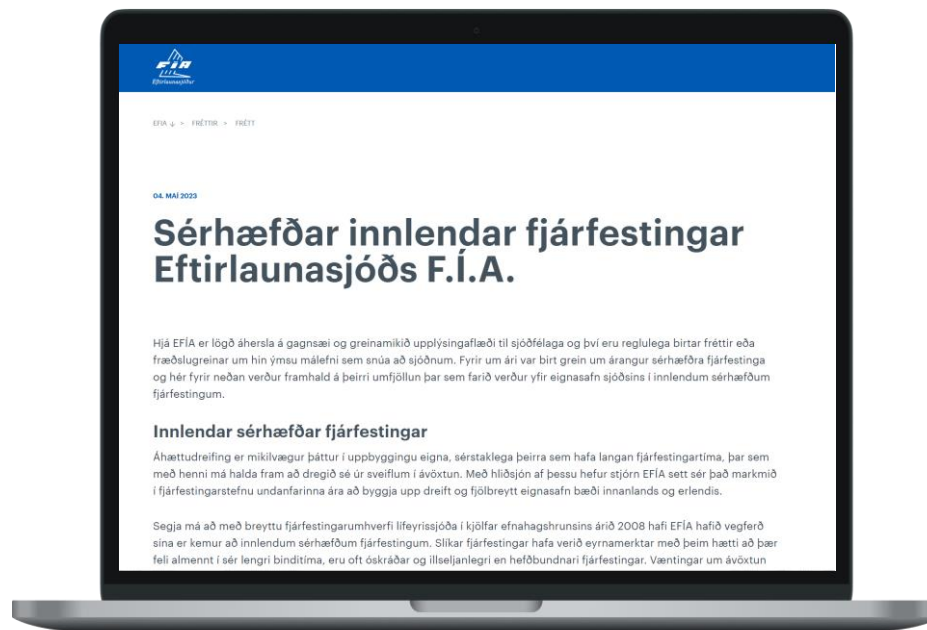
FÍA
Eftirlaunasjóður

EFÍA ↓ > FRÉTTIR > FRÉTT

04. MAÍ 2023

Sérhæfðar innlendar fjárfestingar Eftirlaunasjóðs F.Í.A.

Hjá EFÍA er lögð áhersla á gagnsæi og greinamikið upplýsingaflæði til sjóðfélaga og því eru reglulega birtar fréttir eða fræðslugreinar um hin ýmsu málefni sem snúa að sjóðnum. Fyrir um ári var birt grein um árangur sérhæfðra fjárfestinga og hér fyrir neðan verður framhald á þeirri umfjöllun þar sem farið verður yfir eignasafn sjóðsins í innlendum sérhæfðum fjárfestingum.

Innlendar sérhæfðar fjárfestingar

Áhættudreifing er mikilvægur þáttur í uppbyggingu eigna, sérstaklega þeirra sem hafa langan fjárfestingartíma, þar sem með henni má halda fram að dregið sé úr sveiflum í ávöxtun. Með hliðsjón af þessu hefur stjórn EFÍA sett sér það markmið í fjárfestingarstefnu undanfarinna ára að byggja upp dreift og fjölbreytt eignasafn bæði innanlands og erlendis.

Segja má að með breyttu fjárfestingarumhverfi lífeyrissjóða í kjölfar efnahagshrunsins árið 2008 hafi EFÍA hafið vegferð sína er kemur að innlendum sérhæfðum fjárfestingum. Slíkar fjárfestingar hafa verið eyrnamerktar með þeim hætti að þær feli almennt í sér lengri binditíma, eru oft óskráðar og illseljanlegri en hefðbundnari fjárfestingar. Væntingar um ávöxtun